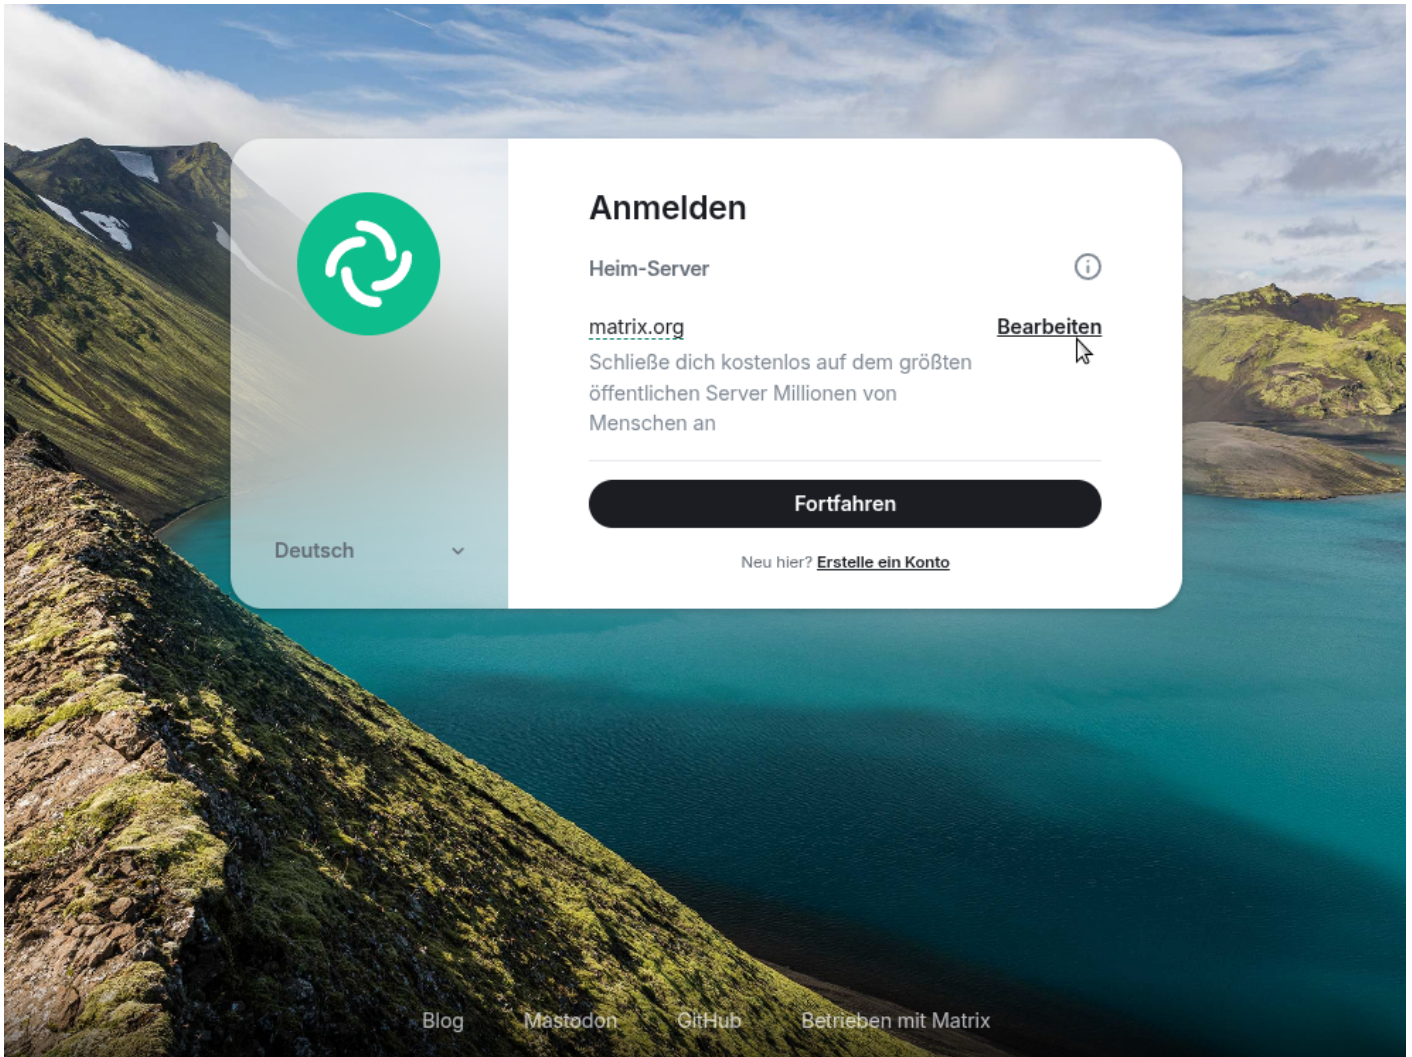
Deutsch

Anmelden

Heim-Server

matrix.org

Bearbeiten

Schließe dich kostenlos auf dem größten öffentlichen Server Millionen von Menschen an

Fortfahren

Neu hier? Erstelle ein Konto

Blog Mastodon GitHub Betrieben mit Matrix